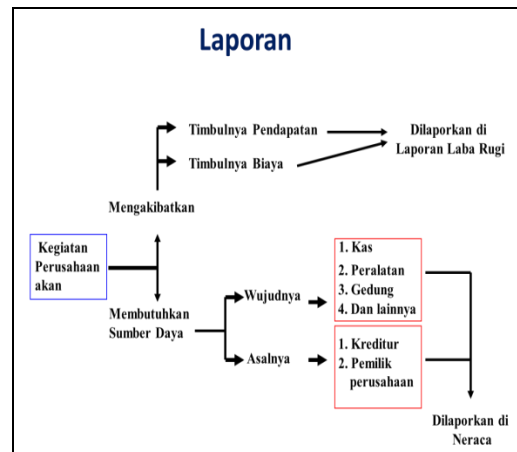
Laporan

Timbulnya Pendapatan

Timbulnya Biaya

Dilaporkan di Laporan Laba Rugi

Mengakibatkan

Kegiatan Perusahaan akan

Membutuhkan Sumber Daya

Wujudnya

1. Kas
2. Peralatan
3. Gedung
4. Dan lainnya

Asalnya

1. Kreditur
2. Pemilik perusahaan

Dilaporkan di Neraca